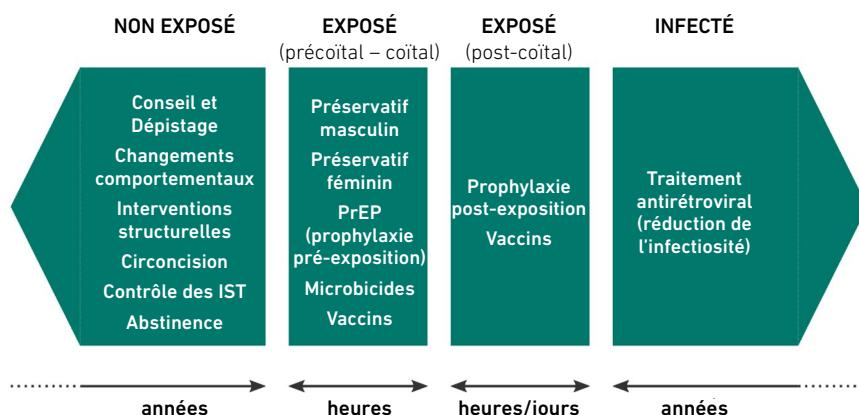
NON EXPOSÉ

EXPOSÉ
(précoïtal – coïtal)

EXPOSÉ
(post-coïtal)

INFECTÉ

Conseil et Dépistage
Changements comportementaux
Interventions structurelles
Circoncision
Contrôle des IST
Abstinence

Préservatif masculin
Préservatif féminin
PrEP (prophylaxie pré-exposition)
Microbicides
Vaccins

Prophylaxie post-exposition
Vaccins

Traitement antirétroviral (réduction de l'infectiosité)

années

heures

heures/jours

années